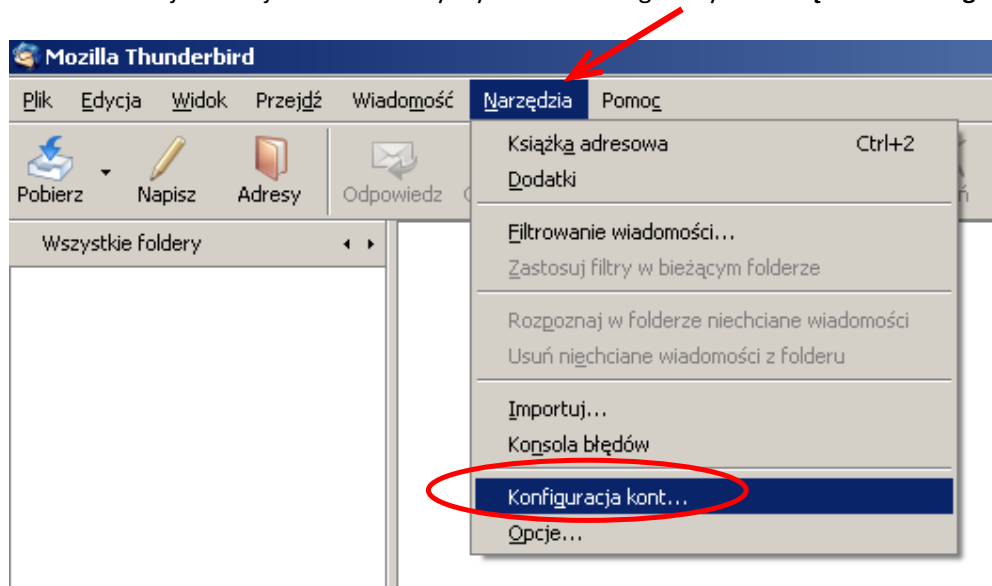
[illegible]

Mozilla Thunderbird

Plik Edycja Widok Przejdź Wiadomość Narzędzia Pomoc

Pobierz Napisz Adresy Odpowiedz

Wszystkie foldery

Książka adresowa Ctrl+2
Dodatki
Filtrowanie wiadomości…
Zastosuj filtry w bieżącym folderze
Rozpoznaj w folderze niechciane wiadomości
Usuń niechciane wiadomości z folderu
Importuj…
Konsola błędów
Konfiguracja kont…
Opcje…